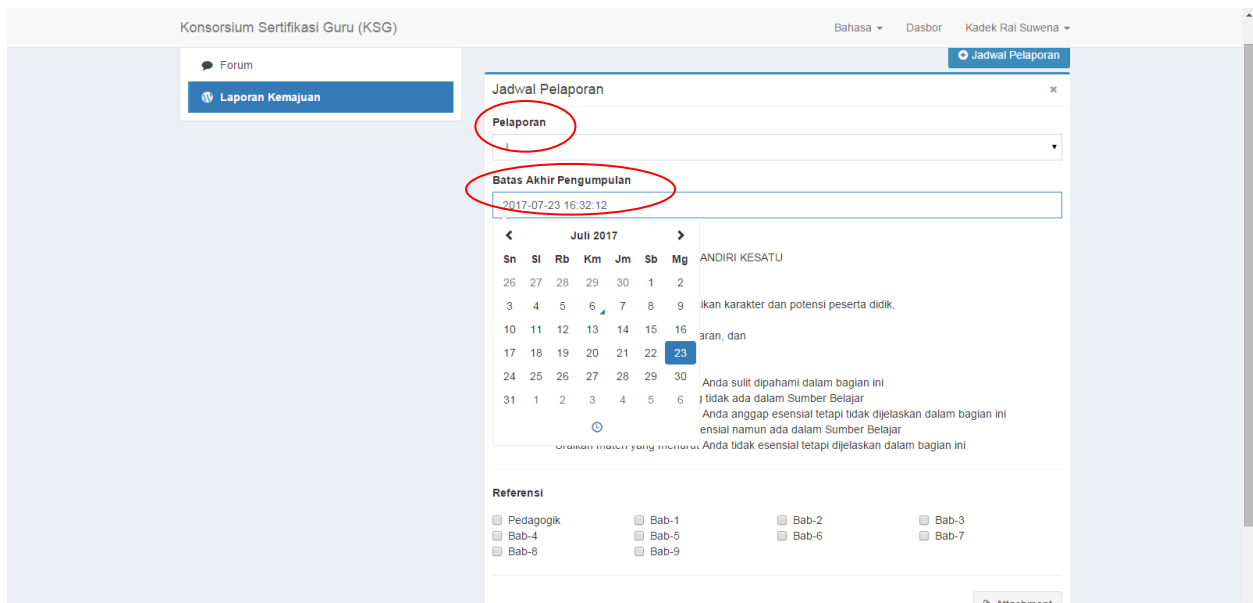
Konsorsium Sertifikasi Guru (KSG)

Bahasa ▾ Dasbor Kadek Rai Suwena ▾

Forum

Laporan Kemajuan

Jadwal Pelaporan

Jadwal Pelaporan

×

Pelaporan

I

Batas Akhir Pengumpulan

2017-07-23 16:32:12

Juli 2017

| Sn | Sl | Rb | Km | Jm | Sb | Mg |
|---|---|---|---|---|---|---|
| 26 | 27 | 28 | 29 | 30 | 1 | 2 |
| 3 | 4 | 5 | 6 | 7 | 8 | 9 |
| 10 | 11 | 12 | 13 | 14 | 15 | 16 |
| 17 | 18 | 19 | 20 | 21 | 22 | 23 |
| 24 | 25 | 26 | 27 | 28 | 29 | 30 |
| 31 | 1 | 2 | 3 | 4 | 5 | 6 |

ANDIRI KESATU

ikan karakter dan potensi peserta didik,

aran, dan

Anda sulit dipahami dalam bagian ini
tidak ada dalam Sumber Belajar
Anda anggap esensial tetapi tidak dijelaskan dalam bagian ini
ensial namun ada dalam Sumber Belajar
Uraikan materi yang menurut Anda tidak esensial tetapi dijelaskan dalam bagian ini

Referensi

Pedagogik
Bab-1
Bab-2
Bab-3
Bab-4
Bab-5
Bab-6
Bab-7
Bab-8
Bab-9

Attachment